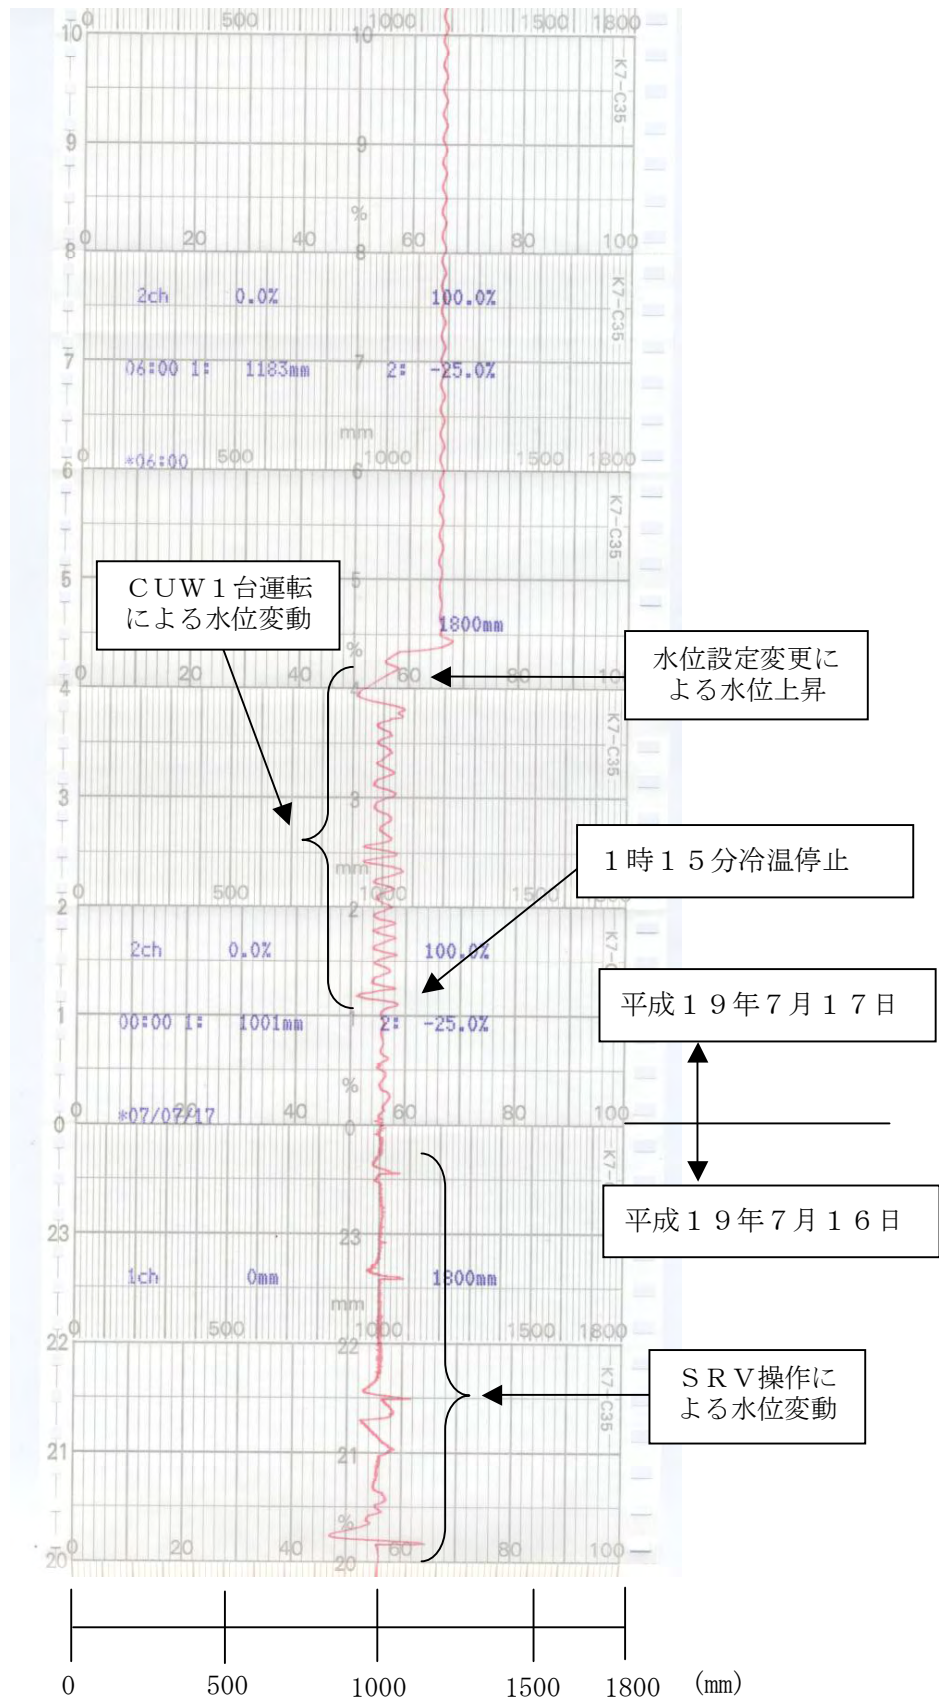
10 0 500 10 1000 1500 1800
K7-C35
9 9
%
8 0 20 40 8 60 80 100
K7-C35
2ch 0.0% 100.0%
7 06:00 1: 1183mm 7 2: -25.0%
mm
6 0 *06:00 500 1000 1500 1800
6
K7-C35
5 5
CUW1台運転による水位変動
1800mm
%
4 0 20 40 60 80 100
水位設定変更による水位上昇
K7-C35
3 3
mm
2 0 500 1000 1500
1時15分冷温停止
2
2ch 0.0% 100.0%
K7-C
1 00:00 1: 1001mm 1 2: -25.0%
平成19年7月17日
%
0 *07/07/17 40 0 60 80 100
平成19年7月16日
K7-
23 23
1ch 0mm 1800mm
mm
22 0 500 1000 1500 1800
22
K7-C35
SRV操作による水位変動
21 21
%
20 0 20 40 20 60 80 100
0 500 1000 1500 1800 (mm)